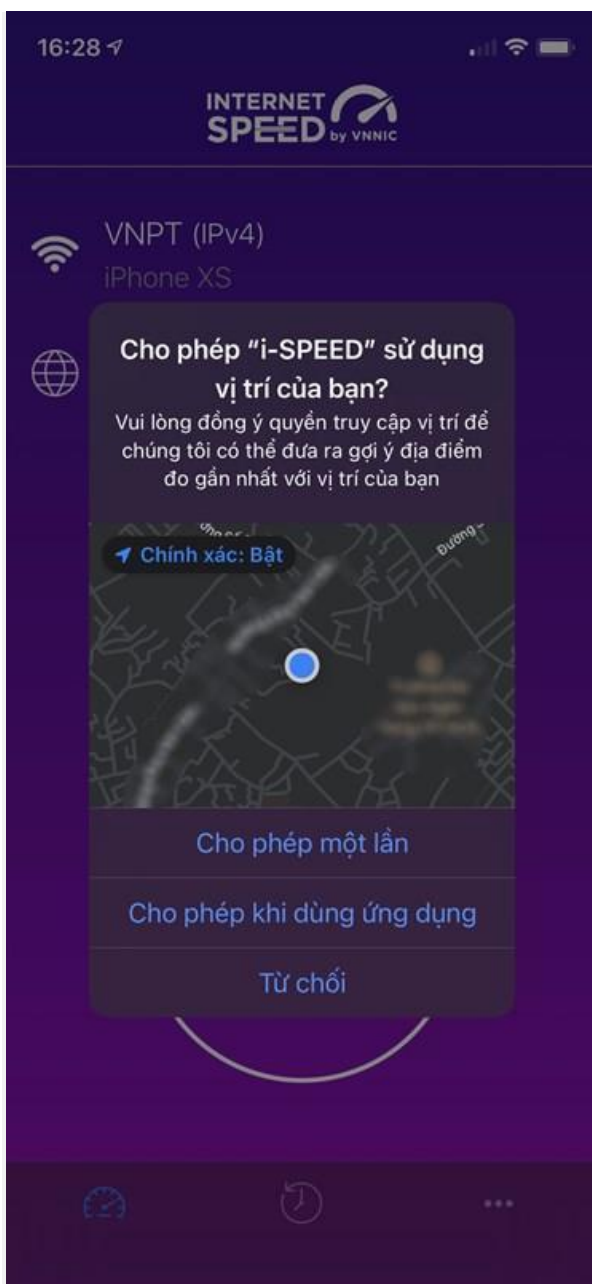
16:28

INTERNET SPEED by VNNIC

VNPT (IPv4)
iPhone XS

Cho phép "i-SPEED" sử dụng vị trí của bạn?
Vui lòng đồng ý quyền truy cập vị trí để chúng tôi có thể đưa ra gợi ý địa điểm đo gần nhất với vị trí của bạn

Chính xác: Bật

Đường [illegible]

Cho phép một lần
Cho phép khi dùng ứng dụng
Từ chối